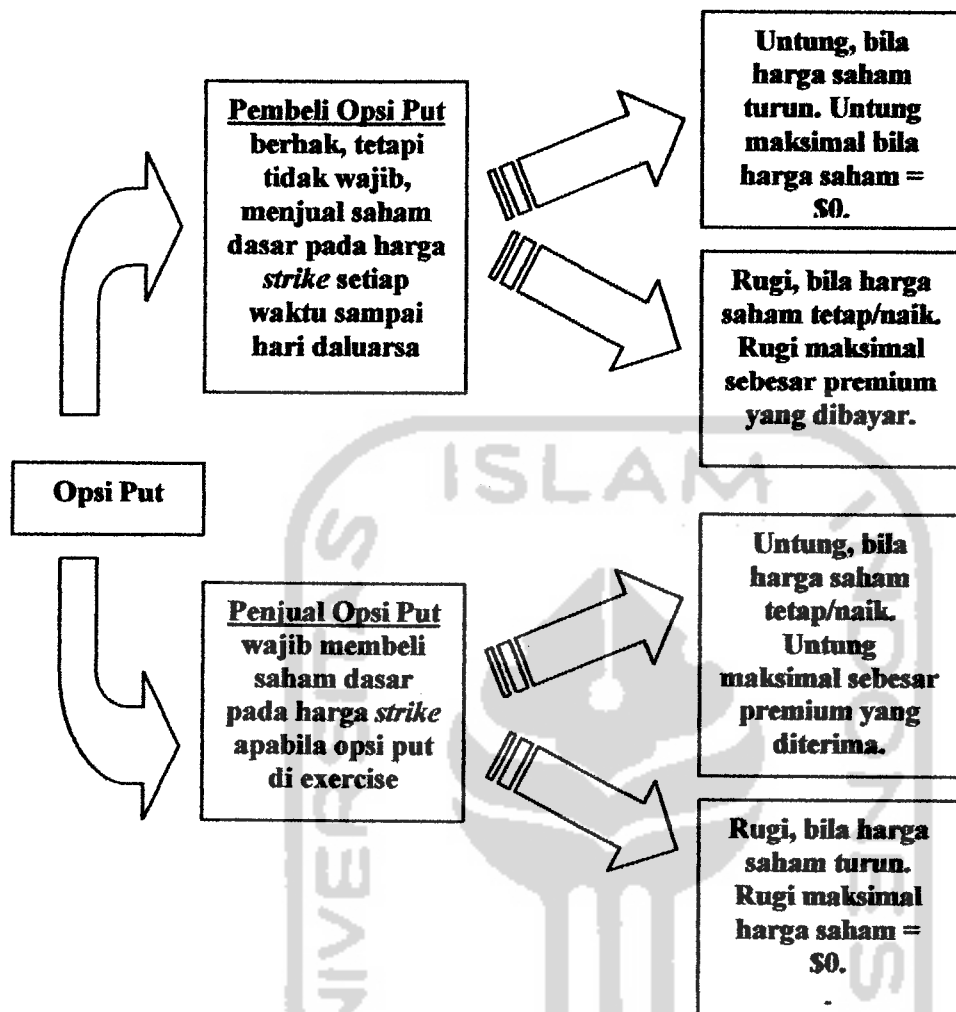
Opsi Put

Pembeli Opsi Put berhak, tetapi tidak wajib, menjual saham dasar pada harga *strike* setiap waktu sampai hari daluarsa

Untung, bila harga saham turun. Untung maksimal bila harga saham = \$0.

Rugi, bila harga saham tetap/naik. Rugi maksimal sebesar premium yang dibayar.

Penjual Opsi Put wajib membeli saham dasar pada harga *strike* apabila opsi put di exercise

Untung, bila harga saham tetap/naik. Untung maksimal sebesar premium yang diterima.

Rugi, bila harga saham turun. Rugi maksimal harga saham = \$0.

ISLAM

UNIVERSITAS